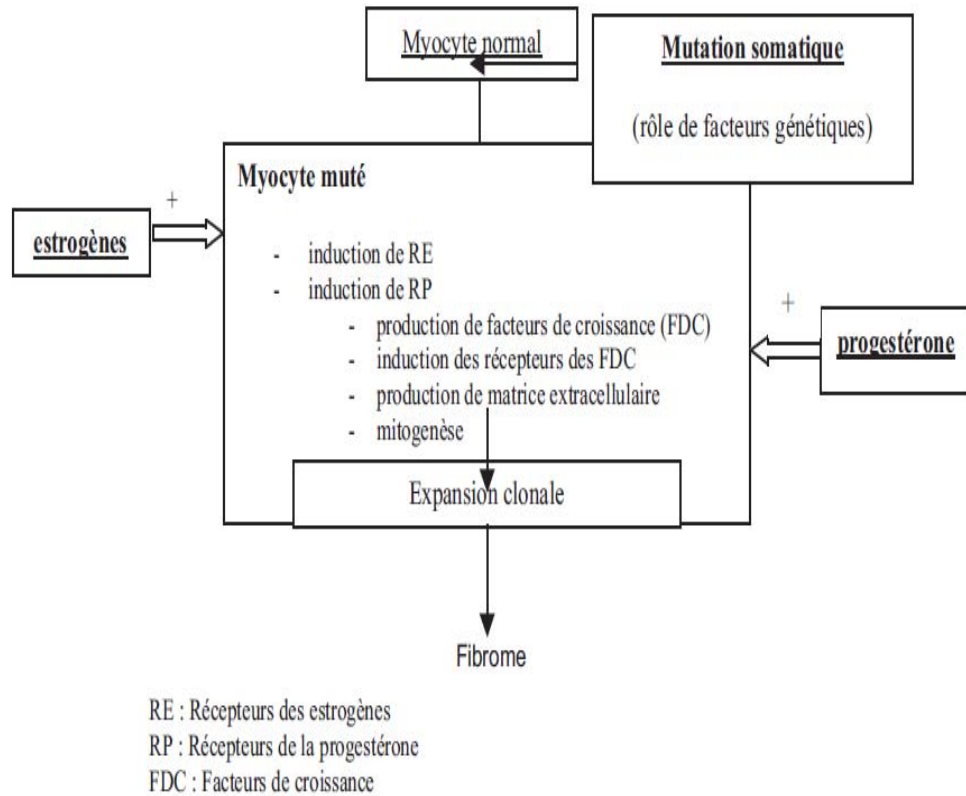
Myocyte normal

Mutation somatique

(rôle de facteurs génétiques)

Myocyte muté

+

estrogènes

- induction de RE
- induction de RP
  - production de facteurs de croissance (FDC)
  - induction des récepteurs des FDC
  - production de matrice extracellulaire
  - mitogenèse

+

progestérone

Expansion clonale

Fibrome

RE : Récepteurs des estrogènes
RP : Récepteurs de la progestérone
FDC : Facteurs de croissance